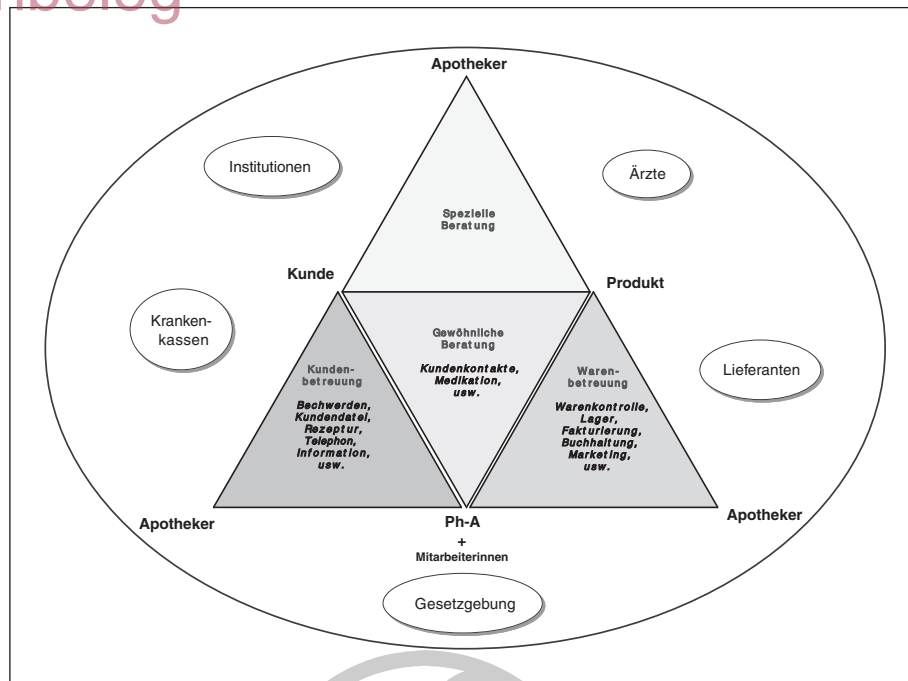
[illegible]blog

Apotheker

Institutionen

Ärzte

Spezielle Beratung

Kunde

Produkt

Kranken-kassen

Gewöhnliche Beratung

Kundenkontakte, Medikation, usw.

Kundenbetreuung

Bechwerden, Kundendatei, Rezeptur, Telephon, Information, usw.

Warenbetreuung

Warenkontrolle, Lager, Fakturierung, Buchhaltung, Marketing, usw.

Lieferanten

Apotheker

Ph-A + Mitarbeiterinnen

Apotheker

Gesetzgebung